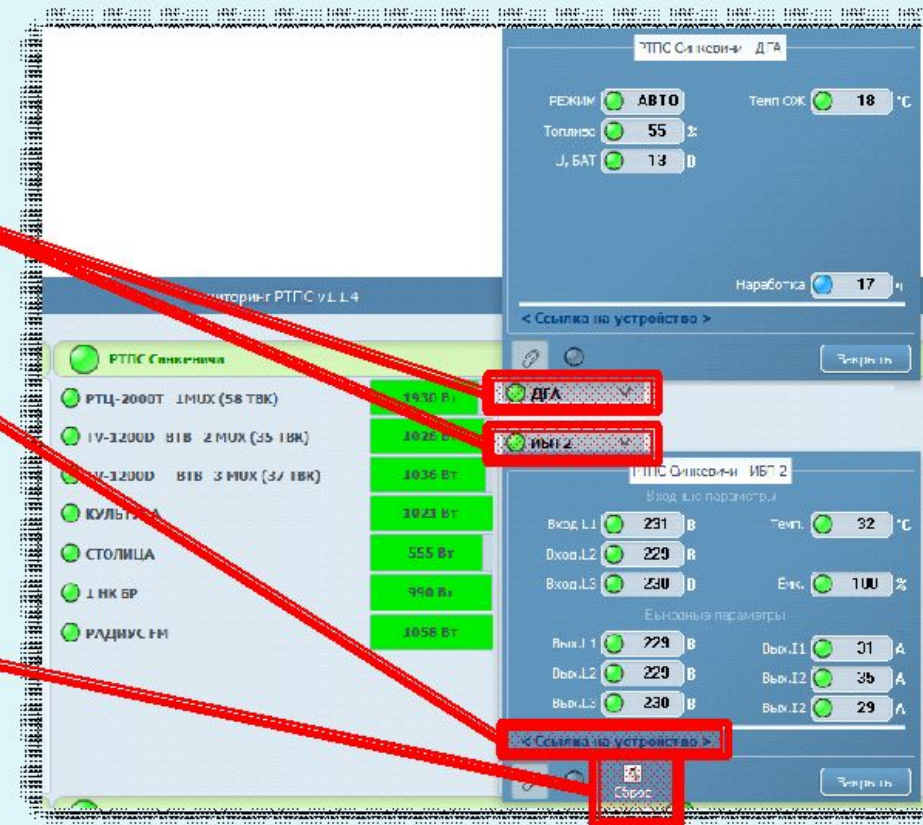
РТПС Синкевичи ДГА

РЕЖИМ АВТО
Темп СОЖ 18 °С
Топливо 55 %
U, БАТ 13 В

Наработка 17 ч

< Ссылка на устройство >

Закрыть

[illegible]ониторинг РТПС v1.1.4

РТПС Синкевичи

ДГА
ИБП 2

РТЦ-2000Т 1MUX (58 ТВК) 1930 Вт
TV-1200D ВТВ 2 MUX (35 ТВК) 1026 Вт
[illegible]V-1200D ВТВ 3 MUX (37 ТВК) 1036 Вт
КУЛЬТ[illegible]А 1023 Вт
СТОЛИЦА 555 Вт
1 НК БР 990 Вт
РАДИУС FM 1058 Вт

РТПС Синкевичи ИБП 2
Входные параметры
Вход.L1 231 В
Вход.L2 229 В
Вход.L3 230 В
Темп. 32 °С
Емк. 100 %
Выходные параметры
Вых.L1 229 В
Вых.L2 229 В
Вых.L3 230 В
Вых.I1 31 А
Вых.I2 35 А
Вых.I2 29 А

< Ссылка на устройство >

Сброс

Закрыть